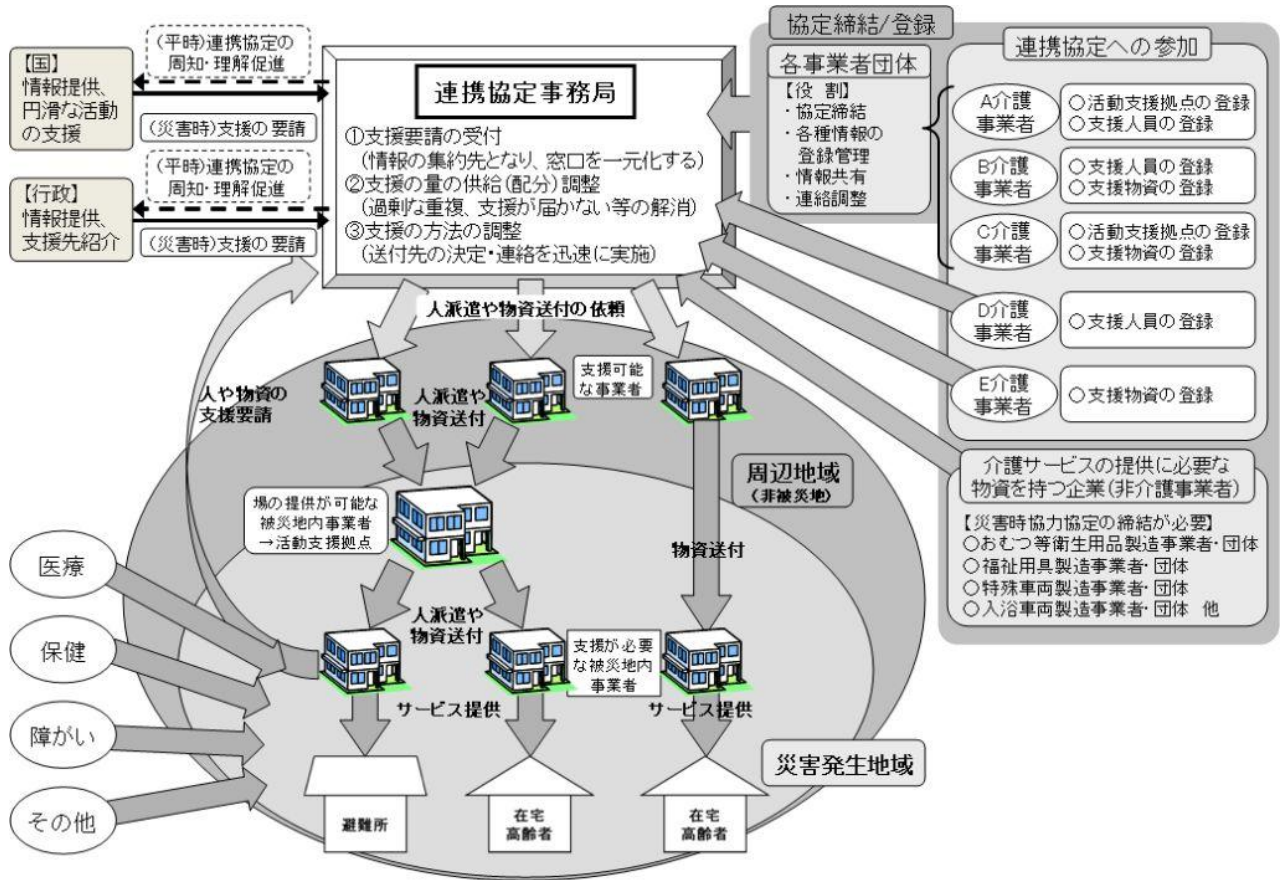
【国】
情報提供、円滑な活動の支援

(平時)連携協定の周知・理解促進

(災害時)支援の要請

【行政】
情報提供、支援先紹介

(平時)連携協定の周知・理解促進

(災害時)支援の要請

連携協定事務局

①支援要請の受付
(情報の集約先となり、窓口を一元化する)
②支援の量の供給(配分)調整
(過剰な重複、支援が届かない等の解消)
③支援の方法の調整
(送付先の決定・連絡を迅速に実施)

協定締結/登録

各事業者団体
【役割】
・協定締結
・各種情報の登録管理
・情報共有
・連絡調整

連携協定への参加

A介護事業者
○活動支援拠点の登録
○支援人員の登録

B介護事業者
○支援人員の登録
○支援物資の登録

C介護事業者
○活動支援拠点の登録
○支援物資の登録

D介護事業者
○支援人員の登録

E介護事業者
○支援物資の登録

介護サービスの提供に必要な物資を持つ企業(非介護事業者)

【災害時協力協定の締結が必要】
○おむつ等衛生用品製造事業者・団体
○福祉用具製造事業者・団体
○特殊車両製造事業者・団体
○入浴車両製造事業者・団体 他

人派遣や物資送付の依頼

人や物資の支援要請

人派遣や物資送付

支援可能な事業者

周辺地域
(非被災地)

場の提供が可能な被災地内事業者
→活動支援拠点

物資送付

人派遣や物資送付

支援が必要な被災地内事業者

医療

保健

障がい

その他

サービス提供

サービス提供

災害発生地域

避難所

在宅高齢者

在宅高齢者